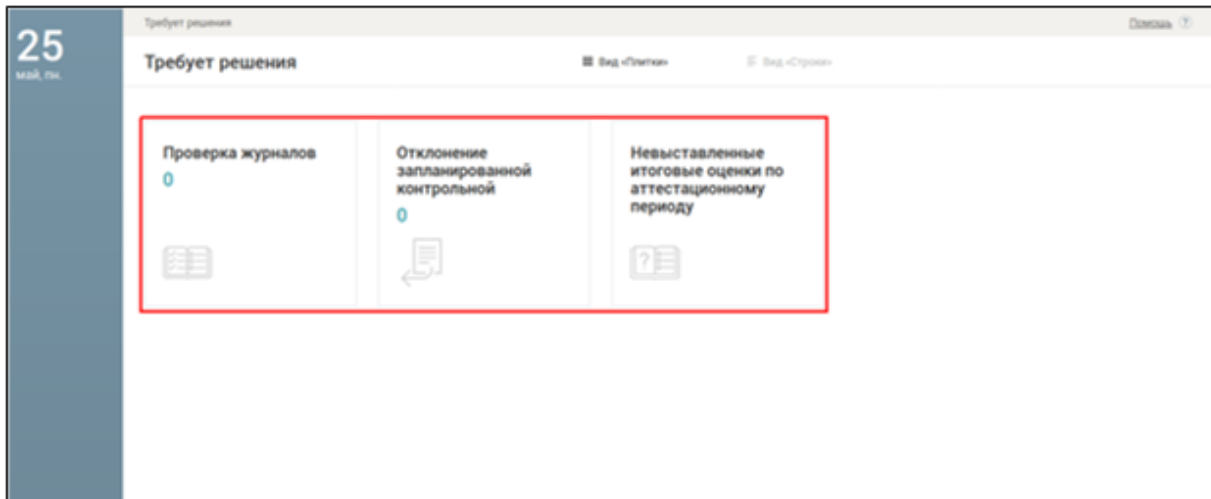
25
май, пн.

Требует решения

Помощь ?

Требует решения

Вид «Плитки»

Вид «Строки»

Проверка журналов
0

Отклонение запланированной контрольной
0

Невыставленные итоговые оценки по аттестационному периоду